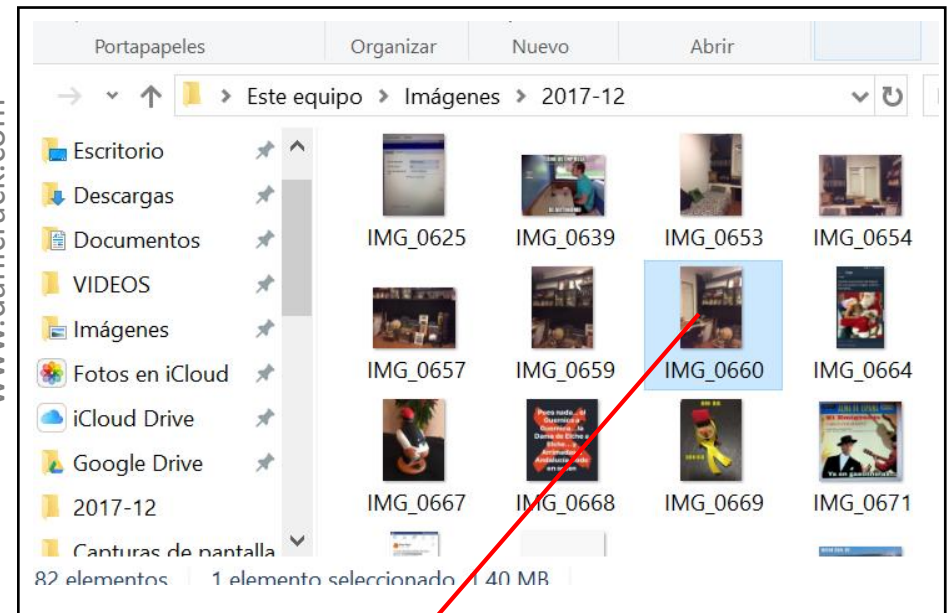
Portapapeles
Organizar
Nuevo
Abrir

Este equipo > Imágenes > 2017-12

Escritorio
Descargas
Documentos
VIDEOS
Imágenes
Fotos en iCloud
iCloud Drive
Google Drive
2017-12
Capturas de pantalla

IMG_0625
IMG_0639
IMG_0653
IMG_0654
IMG_0657
IMG_0659
IMG_0660
IMG_0664
IMG_0667
IMG_0668
IMG_0669
IMG_0671

82 elementos
1 elemento seleccionado 1,40 MB

www.darneroacht.com